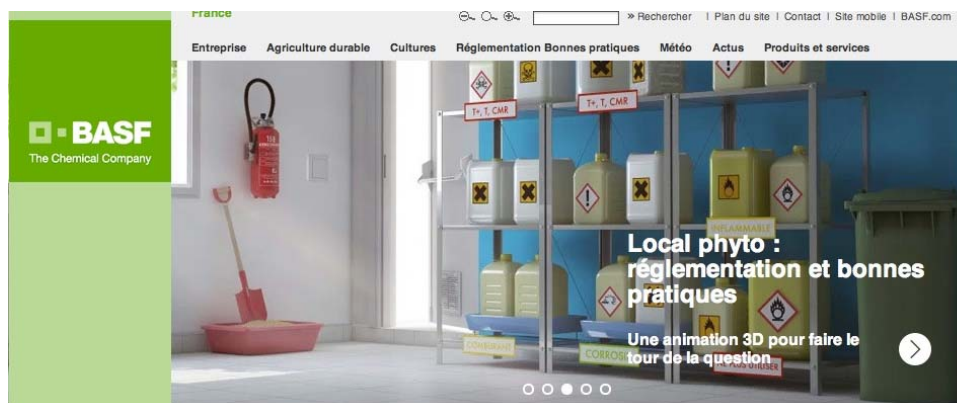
BASF
The Chemical Company

France

» Rechercher | Plan du site | Contact | Site mobile | BASF.com

Entreprise Agriculture durable Cultures Réglementation Bonnes pratiques Météo Actus Produits et services

T+, T, CMR
T+, T, CMR
INFLAMMABLE
COMBURANT
CORROSIF

Local phyto : réglementation et bonnes pratiques

Une animation 3D pour faire le tour de la question